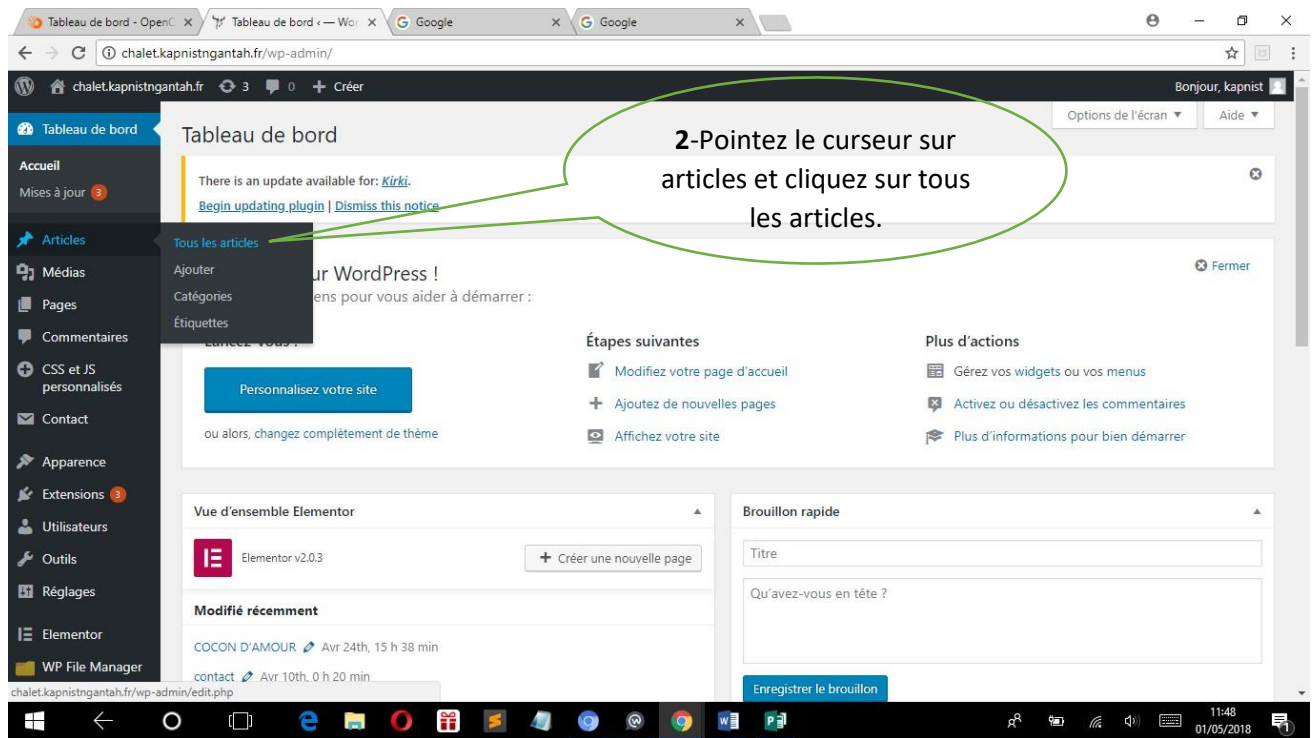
Tableau de bord - OpenC × Tableau de bord ‹ — Wor × Google × Google ×

chalet.kapnistngantah.fr/wp-admin/

chalet.kapnistngantah.fr 3 0 + Créer Bonjour, kapnist

Tableau de bord

Accueil
Mises à jour 3

Articles
Médias
Pages
Commentaires
CSS et JS personnalisés
Contact
Apparence
Extensions 3
Utilisateurs
Outils
Réglages
Elementor
WP File Manager

Tous les articles
Ajouter
Catégories
Étiquettes

Options de l'écran ▼ Aide ▼

Tableau de bord

There is an update available for: Kirki.
Begin updating plugin | Dismiss this notice

**2**-Pointez le curseur sur articles et cliquez sur tous les articles.

ur WordPress !
ens pour vous aider à démarrer :

Fermer

Lancez-vous !

Personnalisez votre site

ou alors, changez complètement de thème

Étapes suivantes
Modifiez votre page d'accueil
Ajoutez de nouvelles pages
Affichez votre site

Plus d'actions
Gérez vos widgets ou vos menus
Activez ou désactivez les commentaires
Plus d'informations pour bien démarrer

Vue d'ensemble Elementor
Elementor v2.0.3
+ Créer une nouvelle page
Modifié récemment
COCON D'AMOUR Avr 24th, 15 h 38 min
contact Avr 10th, 0 h 20 min

Brouillon rapide
Titre
Qu'avez-vous en tête ?
Enregistrer le brouillon

chalet.kapnistngantah.fr/wp-admin/edit.php

11:48
01/05/2018